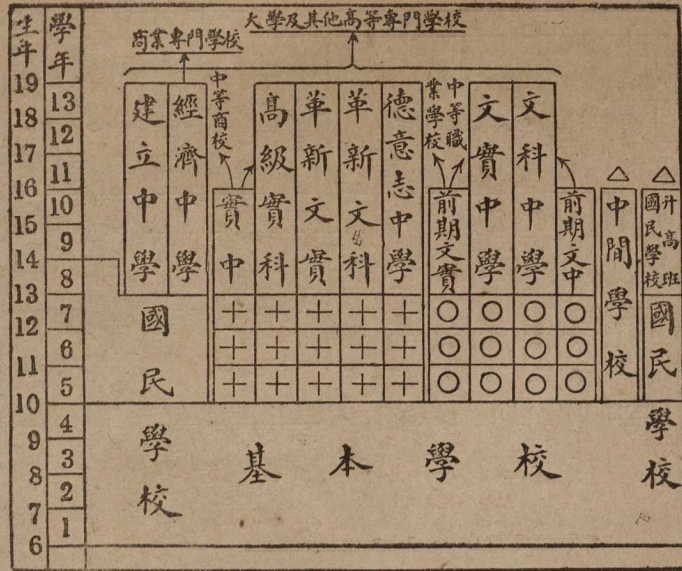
生年 學年

19 13
18 12
17 11
16 10
15 9
14 8
13 7
12 6
11 5
10 4
9 3
8 2
7 1
6

大學及其他高等專門學校

商業專門學校

建立中學

經濟中學

中等商校

實中

高級實科

革新文實

革新文科

德意志中學

中等職業學校

前期文實

文實中學

文科中學

前期文中

中間學校

升高國民學校班

國民學校

國民學校

基本學校